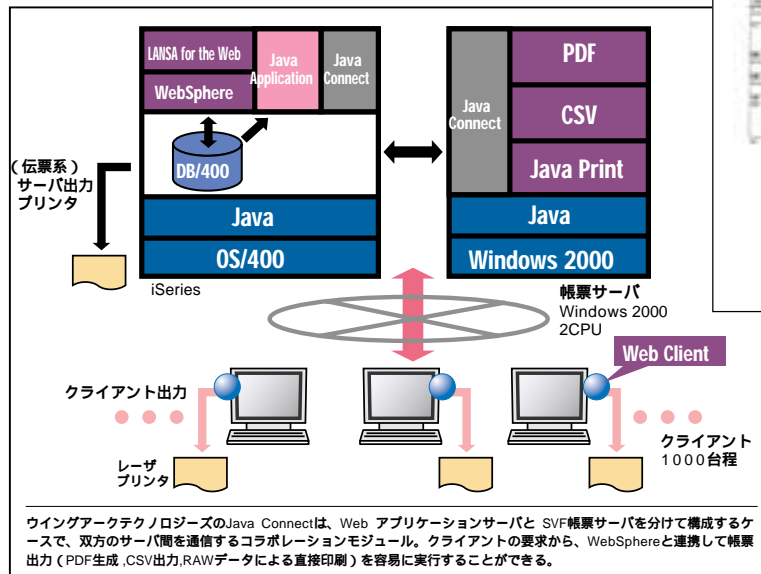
LANSA for the Web
Java Application
Java Connect
WebSphere
DB/400
Java
OS/400
iSeries

（伝票系）
サーバ出力
プリンタ

Java Connect
PDF
CSV
Java Print
Java
Windows 2000

帳票サーバ
Windows 2000
2CPU

Web Client

クライアント出力

レーザ
プリンタ

クライアント
1000台程

ウイングアークテクノロジーズのJava Connectは、Web アプリケーションサーバと SVF帳票サーバを分けて構成するケースで、双方のサーバ間を通信するコラボレーションモジュール。クライアントの要求から、WebSphereと連携して帳票出力（PDF生成 ,CSV出力,RAWデータによる直接印刷）を容易に実行することができる。